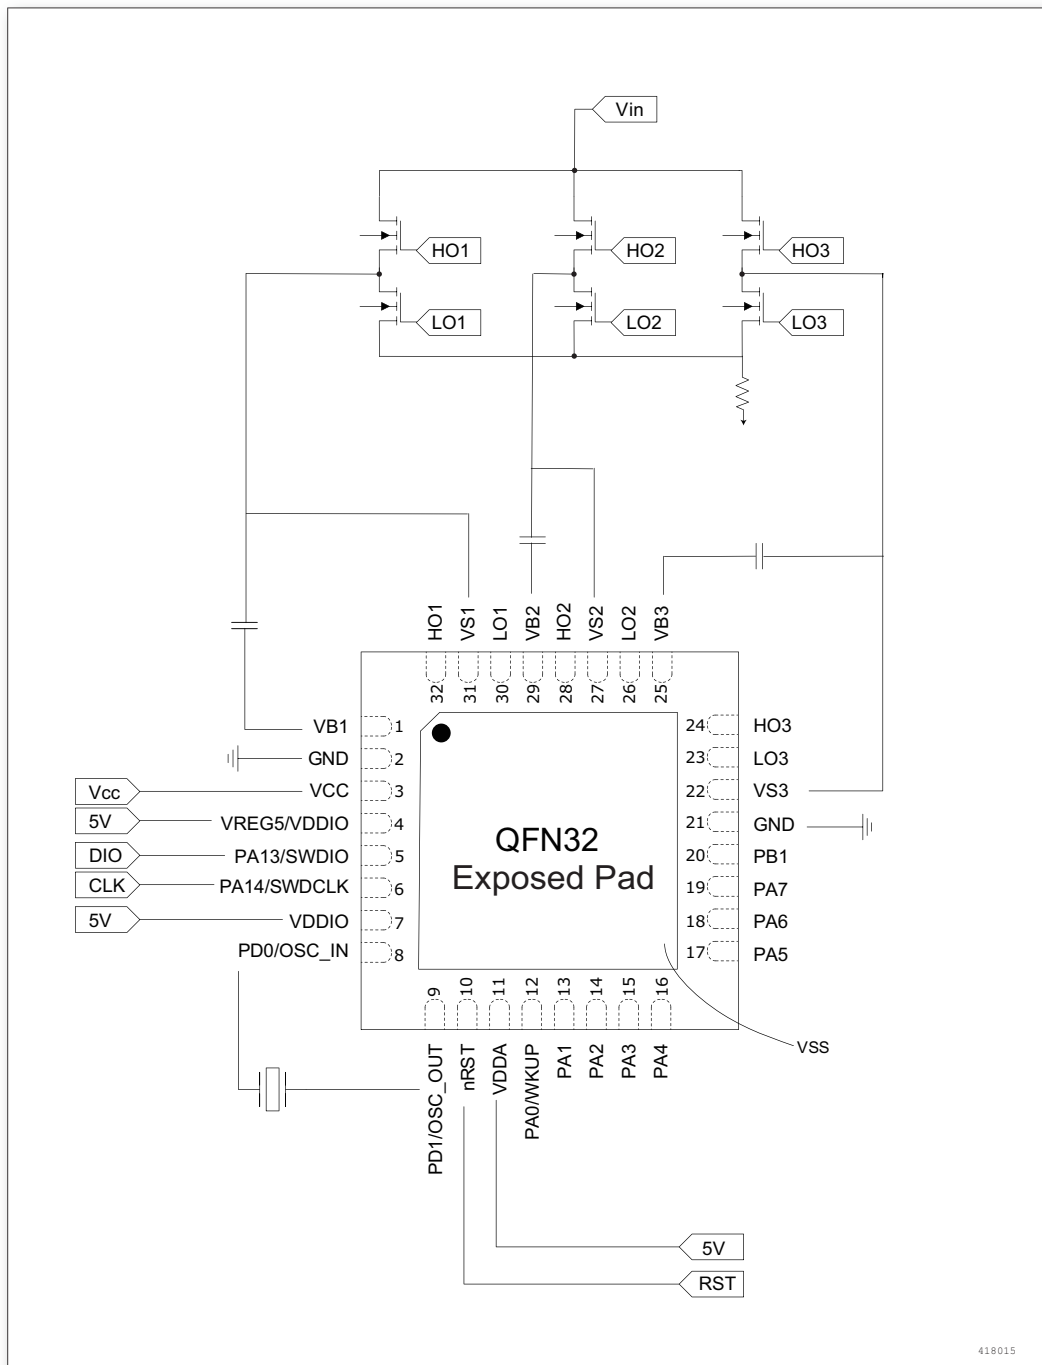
Vin

HO1
HO2
HO3
LO1
LO2
LO3

HO1 VS1 LO1 VB2 HO2 VS2 LO2 VB3

32 31 30 29 28 27 26 25

VB1 1
GND 2
Vcc VCC 3
5V VREG5/VDDIO 4
DIO PA13/SWDIO 5
CLK PA14/SWDCLK 6
5V VDDIO 7
PD0/OSC_IN 8

QFN32
Exposed Pad

24 HO3
23 LO3
22 VS3
21 GND
20 PB1
19 PA7
18 PA6
17 PA5

9 10 11 12 13 14 15 16

VSS

PD1/OSC_OUT nRST VDDA PA0/WKUP PA1 PA2 PA3 PA4

5V
RST

418015